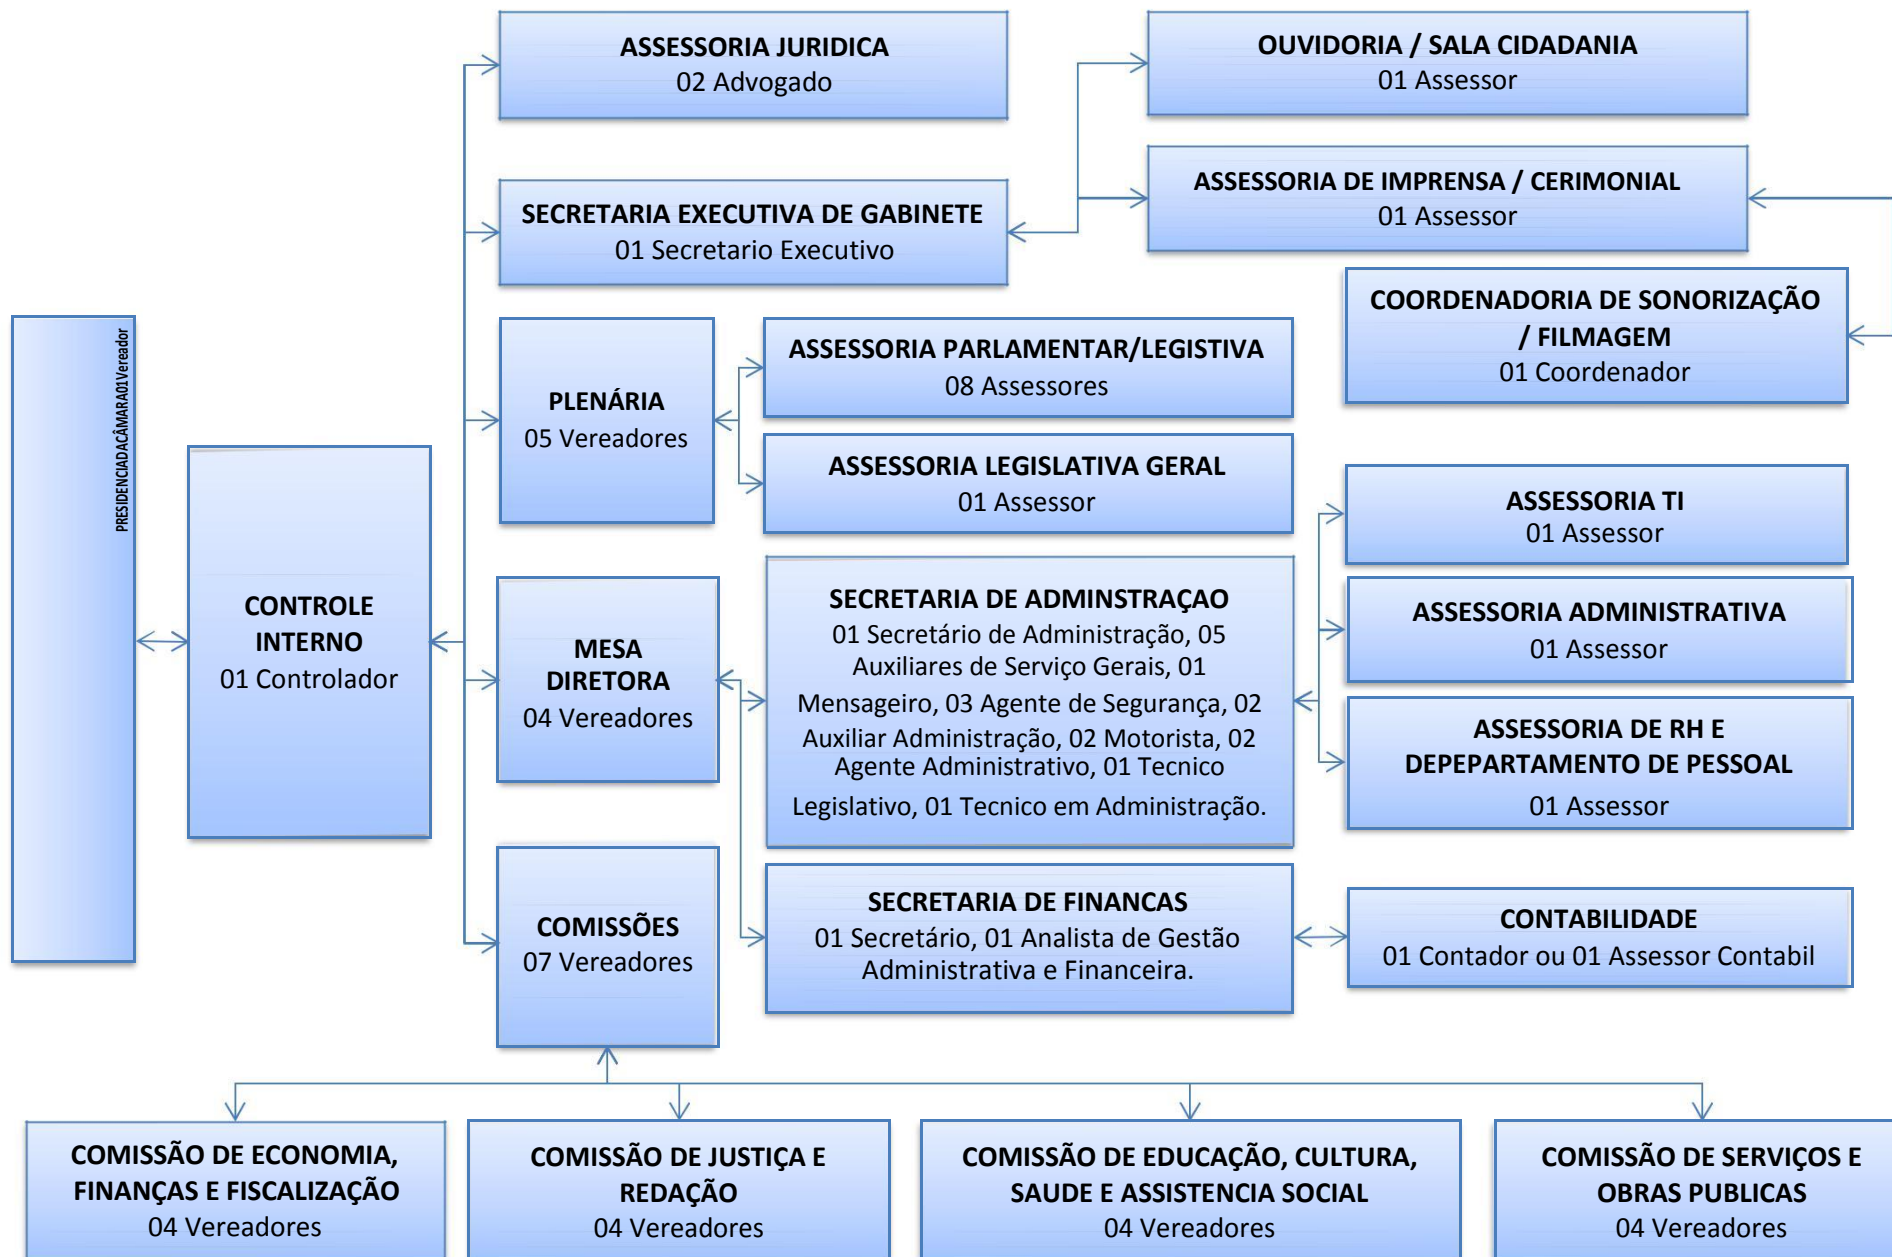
PRESIDENCIADACÂMARA01Vereador

CONTROLE INTERNO
01 Controlador

ASSESSORIA JURIDICA
02 Advogado

SECRETARIA EXECUTIVA DE GABINETE
01 Secretario Executivo

OUVIDORIA / SALA CIDADANIA
01 Assessor

ASSESSORIA DE IMPRENSA / CERIMONIAL
01 Assessor

COORDENADORIA DE SONORIZAÇÃO / FILMAGEM
01 Coordenador

PLENÁRIA
05 Vereadores

ASSESSORIA PARLAMENTAR/LEGISTIVA
08 Assessores

ASSESSORIA LEGISLATIVA GERAL
01 Assessor

ASSESSORIA TI
01 Assessor

MESA DIRETORA
04 Vereadores

SECRETARIA DE ADMINSTRAÇAO
01 Secretário de Administração, 05 Auxiliares de Serviço Gerais, 01 Mensageiro, 03 Agente de Segurança, 02 Auxiliar Administração, 02 Motorista, 02 Agente Administrativo, 01 Tecnico Legislativo, 01 Tecnico em Administração.

ASSESSORIA ADMINISTRATIVA
01 Assessor

ASSESSORIA DE RH E DEPEPARTAMENTO DE PESSOAL
01 Assessor

COMISSÕES
07 Vereadores

SECRETARIA DE FINANCAS
01 Secretário, 01 Analista de Gestão Administrativa e Financeira.

CONTABILIDADE
01 Contador ou 01 Assessor Contabil

COMISSÃO DE ECONOMIA, FINANÇAS E FISCALIZAÇÃO
04 Vereadores

COMISSÃO DE JUSTIÇA E REDAÇÃO
04 Vereadores

COMISSÃO DE EDUCAÇÃO, CULTURA, SAUDE E ASSISTENCIA SOCIAL
04 Vereadores

COMISSÃO DE SERVIÇOS E OBRAS PUBLICAS
04 Vereadores